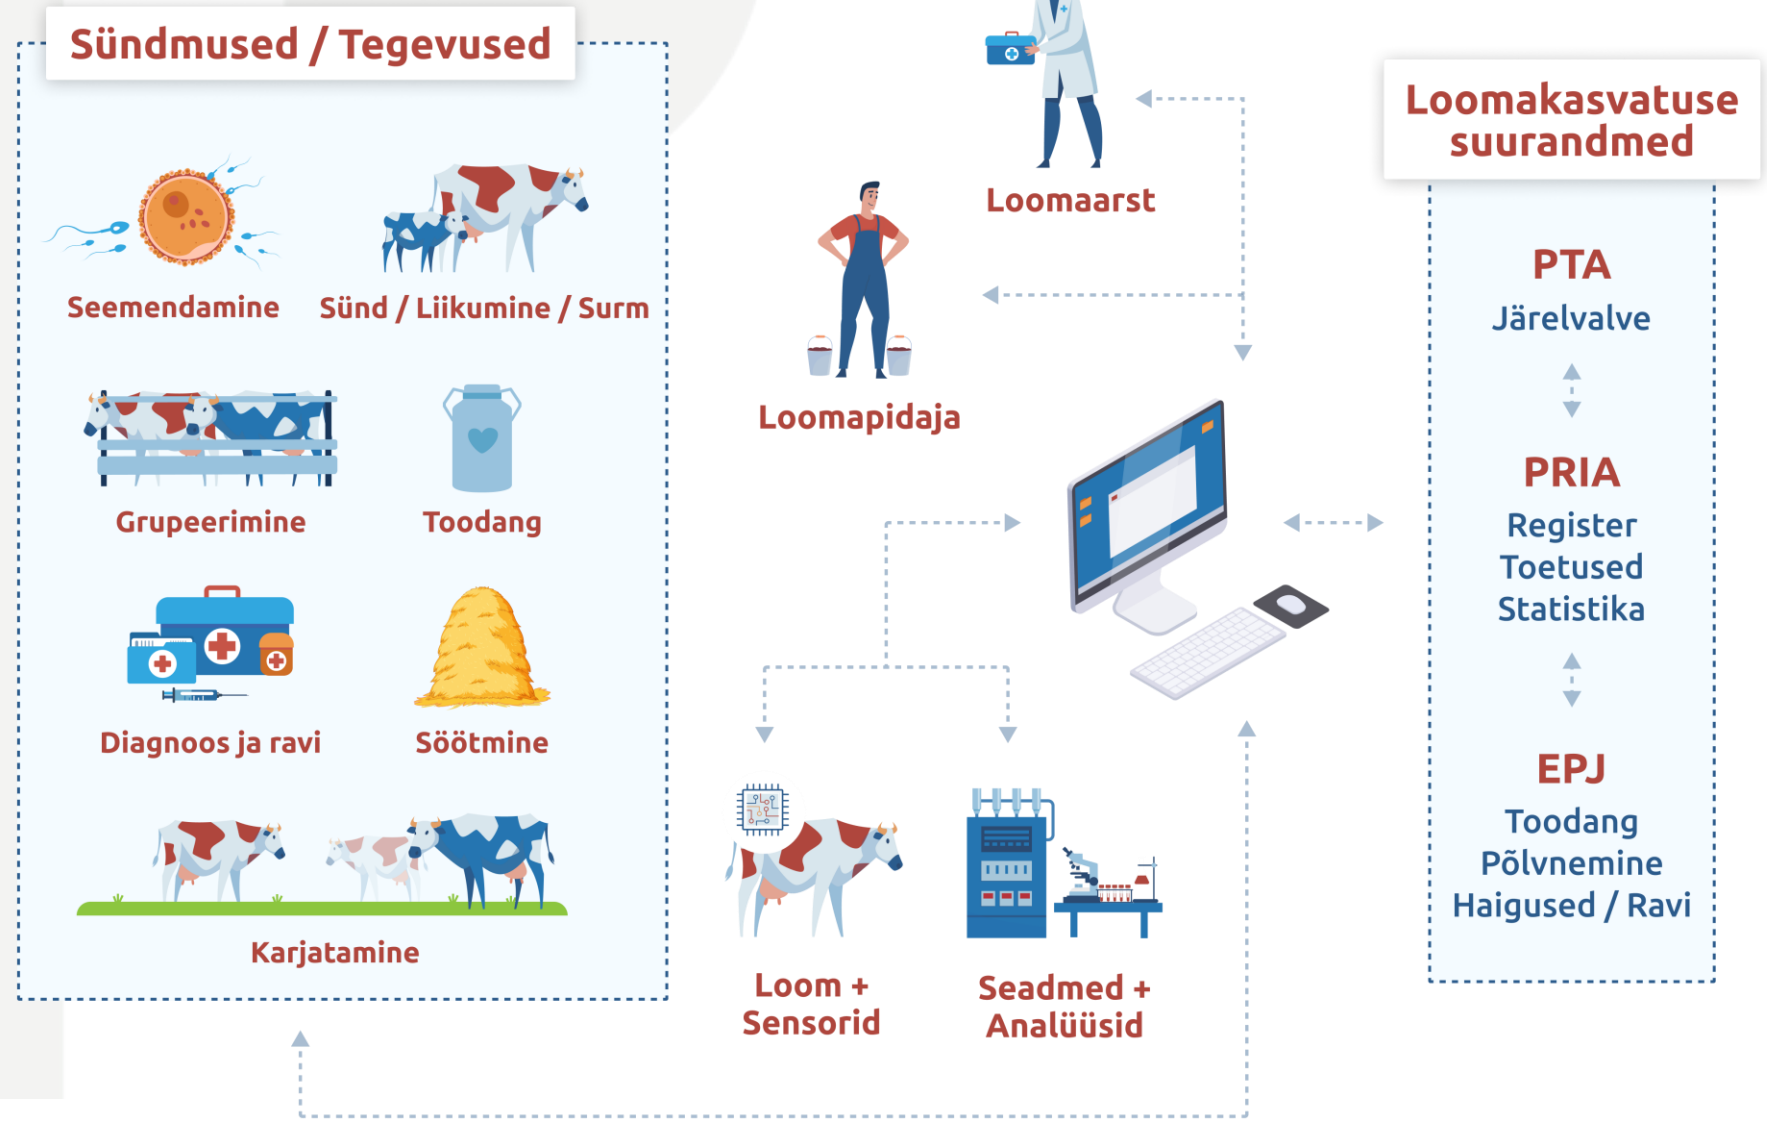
Sündmused / Tegevused

Seemendamine

Sünd / Liikumine / Surm

Grupeerimine

Toodang

Diagnoos ja ravi

Söötmine

Karjatamine

Loomaarst

Loomapidaja

Loom + Sensorid

Seadmed + Analüüsid

Loomakasvatuse suurandmed

PTA
Järelvalve

PRIA
Register
Toetused
Statistika

EPJ
Toodang
Põlvnemine
Haigused / Ravi